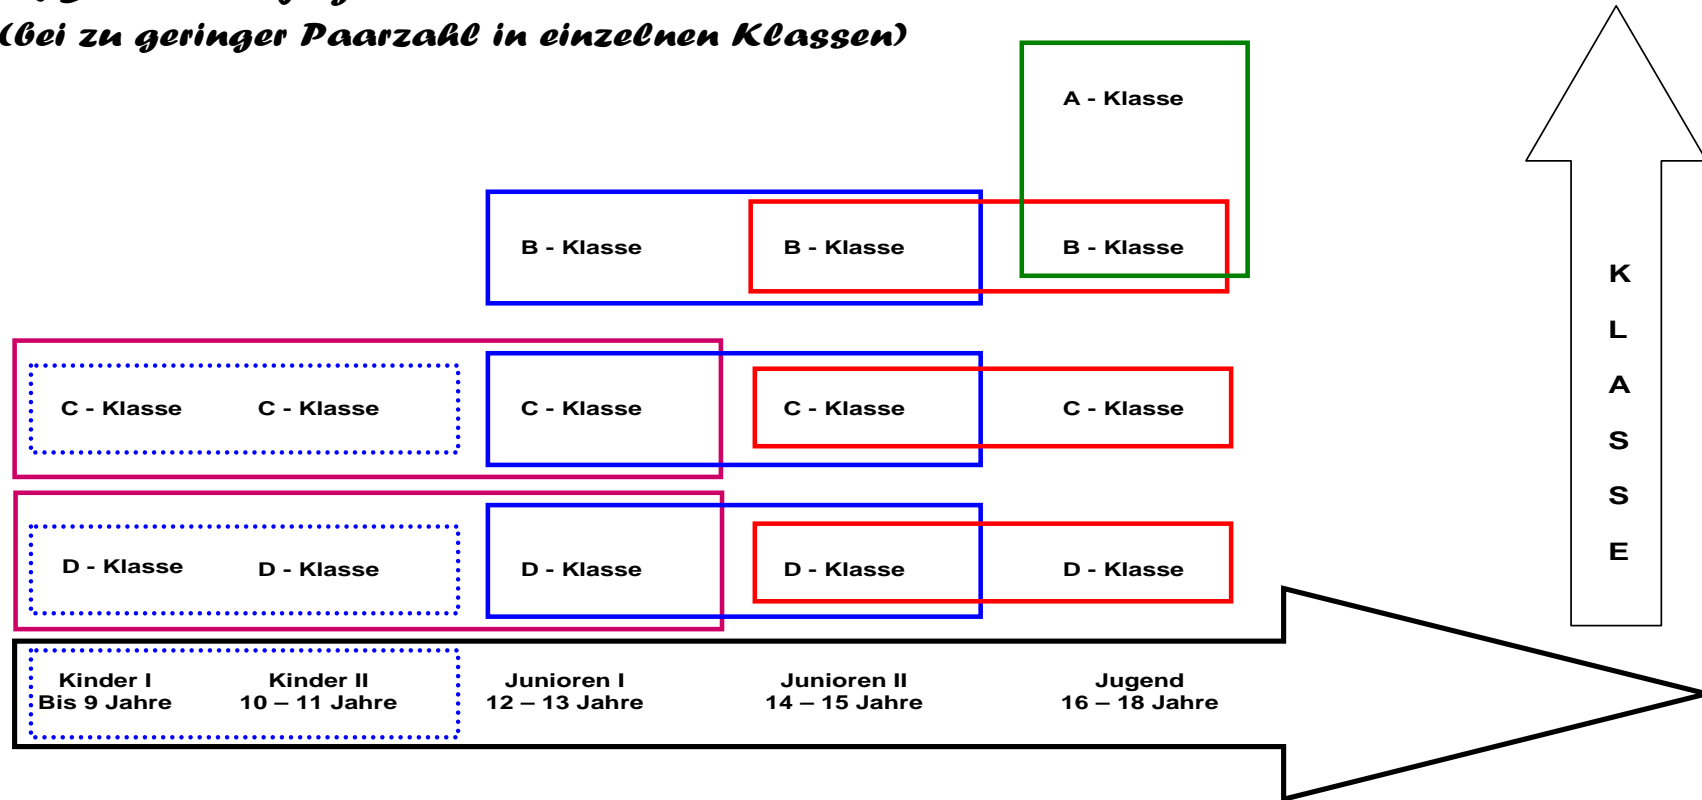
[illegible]
(bei zu geringer Paarzahl in einzelnen Klassen)

A - Klasse

B - Klasse B - Klasse B - Klasse

C - Klasse C - Klasse C - Klasse C - Klasse C - Klasse

D - Klasse D - Klasse D - Klasse D - Klasse D - Klasse

Kinder I
Bis 9 Jahre

Kinder II
10 – 11 Jahre

Junioren I
12 – 13 Jahre

Junioren II
14 – 15 Jahre

Jugend
16 – 18 Jahre

K L A S S E